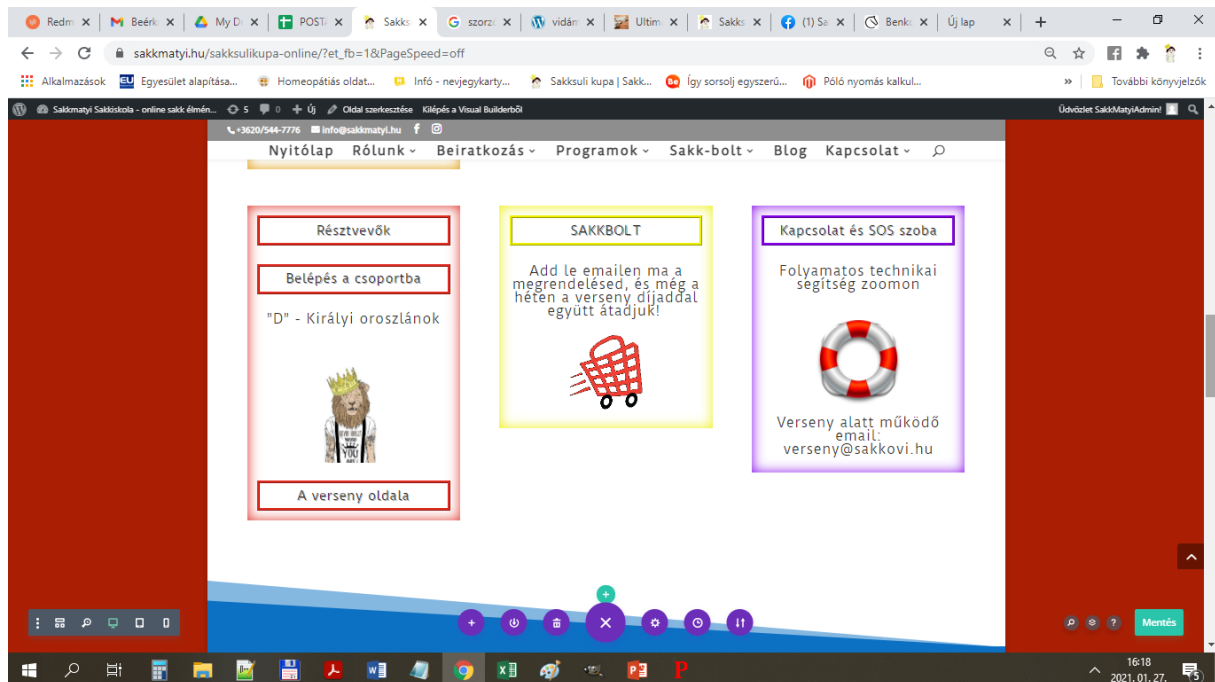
Redm | Beérk | My D | POSTA | Sakks | szorz | vidám | Ultim | Sakks | (1) Sa | Benk | Új lap

sakkmatyi.hu/sakksulikupa-online/?et_fb=1&PageSpeed=off

Alkalmazások | Egyesület alapítása... | Homeopátiás oldat... | Infó - nevjegykarty... | Sakksuli kupa | Sakk... | Így sorsolj egyszerű... | Póló nyomás kalkul... | » | További könyvjelzők

Sakkmatyi Sakkiskola - online sakk élmén... | 5 | 0 | + Új | Oldal szerkesztése | Kilépés a Visual Builderből | Üdvözlet SakkMatyiAdmin!

+3620/544-7776 | info@sakkmatyi.hu

Nyitólap | Rólunk | Beiratkozás | Programok | Sakk-bolt | Blog | Kapcsolat

Résztvevők

Belépés a csoportba

"D" - Királyi oroszlánok

A verseny oldala

SAKKBOLT

Add le emailen ma a megrendelésed, és még a héten a verseny díjaddal együtt átadjuk!

Kapcsolat és SOS szoba

Folyamatos technikai segítség zoomon

Verseny alatt működő email: verseny@sakkovi.hu

Mentés

16:18
2021. 01. 27.